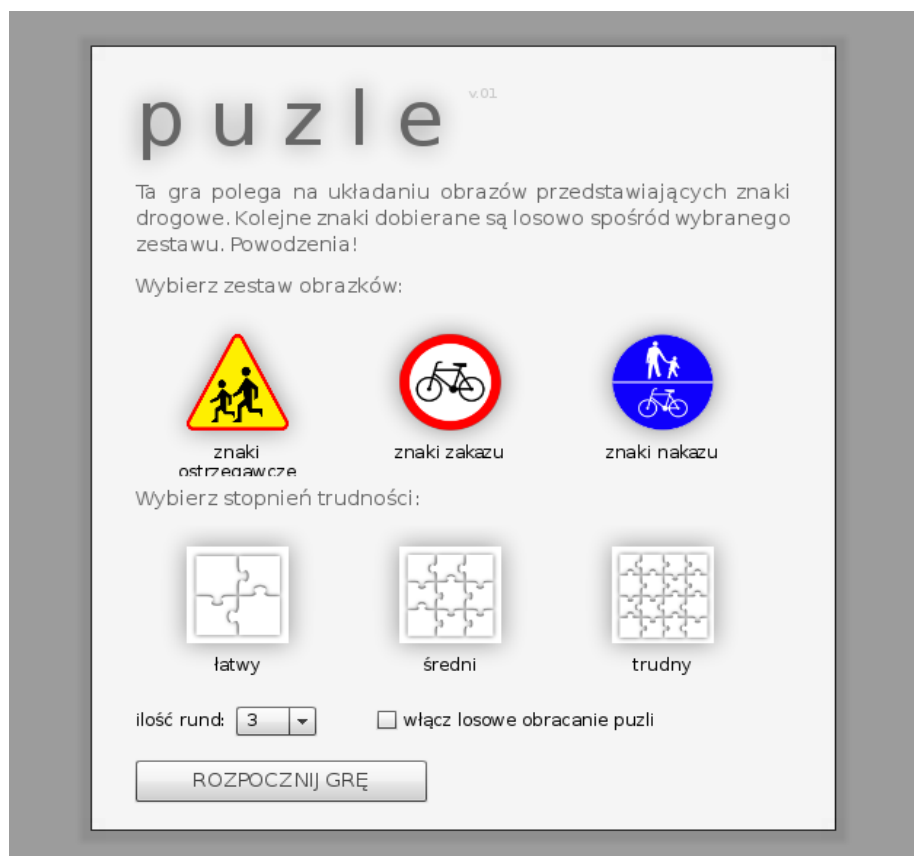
p u z l e

v.01

Ta gra polega na układaniu obrazów przedstawiających znaki drogowe. Kolejne znaki dobierane są losowo spośród wybranego zestawu. Powodzenia!

Wybierz zestaw obrazków:

znaki ostrzegawcze

znaki zakazu

znaki nakazu

Wybierz stopnień trudności:

łatwy

średni

trudny

ilość rund: 3

włącz losowe obracanie puzli

ROZPOCZNIJ GRĘ